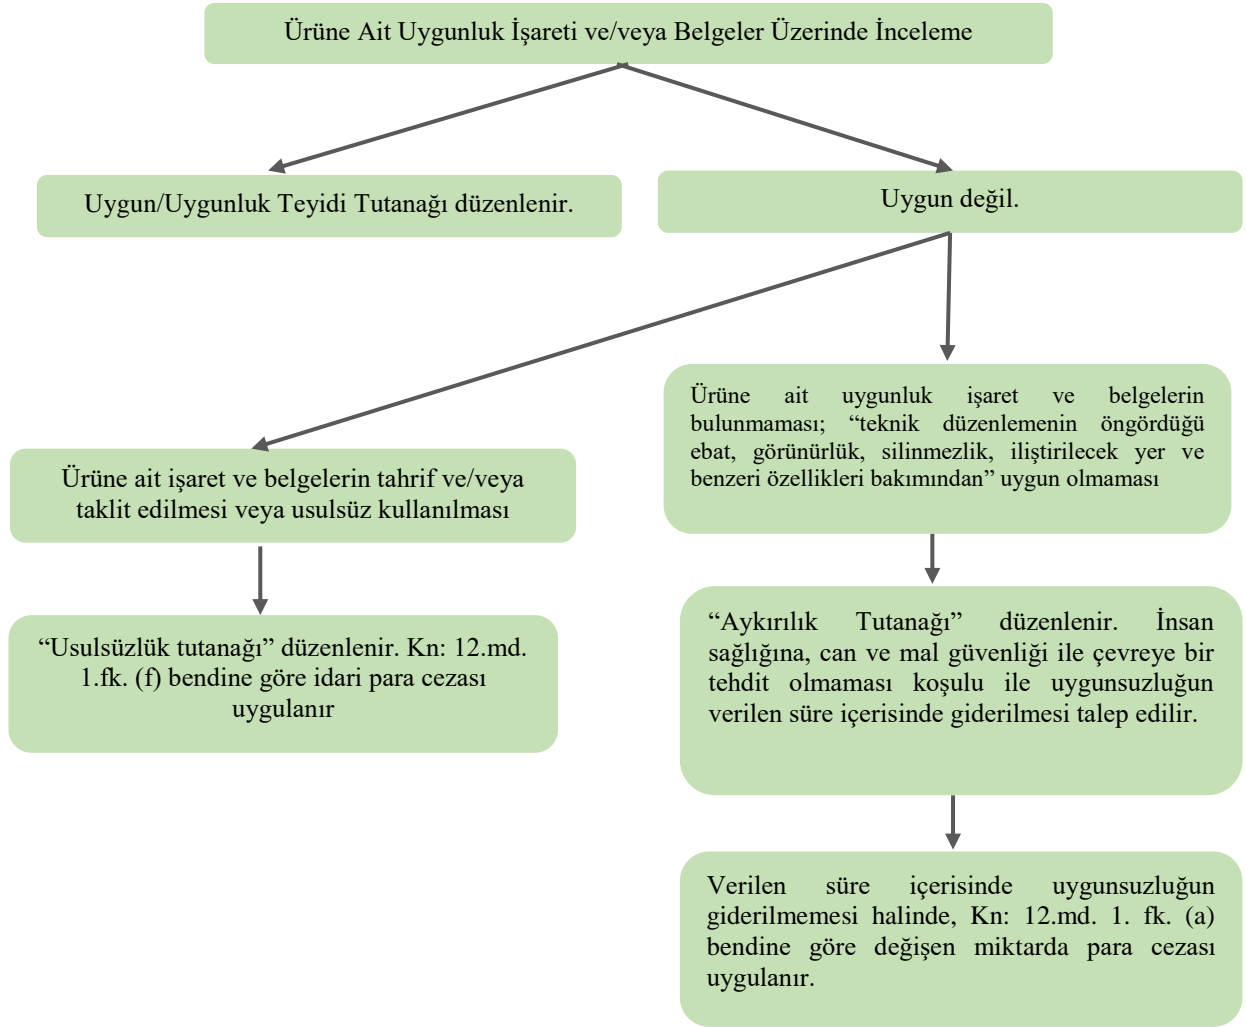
Ürüne Ait Uygunluk İşareti ve/veya Belgeler Üzerinde İnceleme

Uygun/Uygunluk Teyidi Tutanağı düzenlenir.

Uygun değil.

Ürüne ait uygunluk işaret ve belgelerin bulunmaması; “teknik düzenlemenin öngördüğü ebat, görünürlük, silinmezlik, iliştirilecek yer ve benzeri özellikleri bakımından” uygun olmaması

Ürüne ait işaret ve belgelerin tahrif ve/veya taklit edilmesi veya usulsüz kullanılması

“Usulsüzlük tutanağı” düzenlenir. Kn: 12.md. 1.fk. (f) bendine göre idari para cezası uygulanır

“Aykırılık Tutanağı” düzenlenir. İnsan sağlığına, can ve mal güvenliği ile çevreye bir tehdit olmaması koşulu ile uygunsuzluğun verilen süre içerisinde giderilmesi talep edilir.

Verilen süre içerisinde uygunsuzluğun giderilmemesi halinde, Kn: 12.md. 1. fk. (a) bendine göre değişen miktarda para cezası uygulanır.